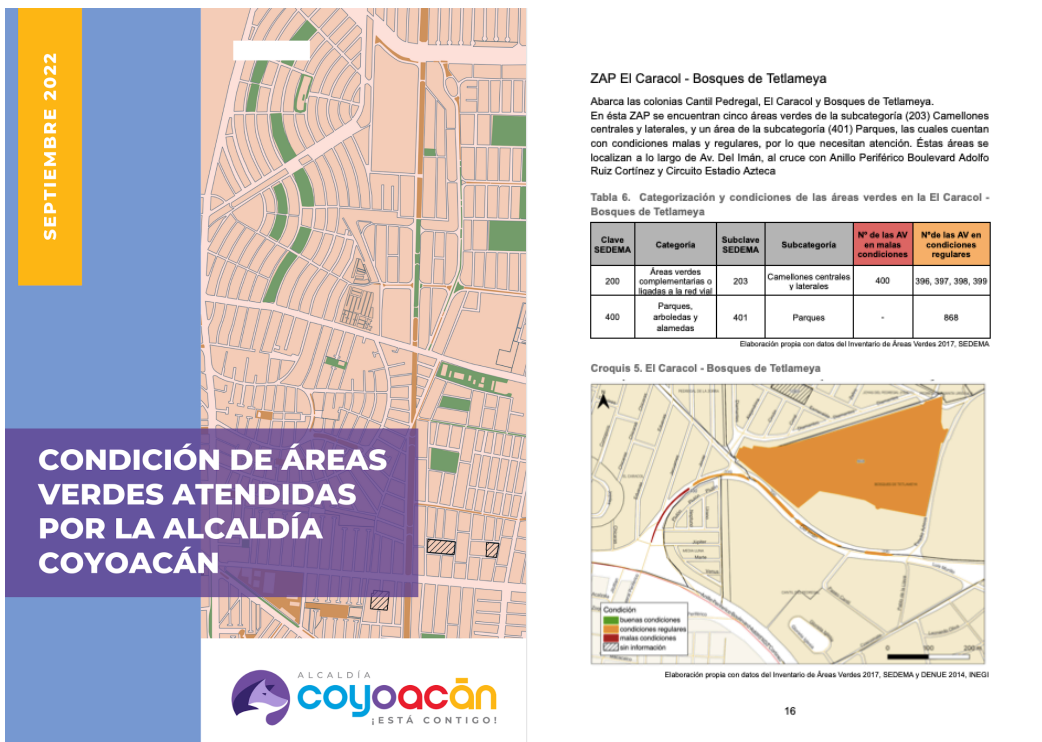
SEPTIEMBRE 2022

CONDICIÓN DE ÁREAS VERDES ATENDIDAS POR LA ALCALDÍA COYOACÁN

ALCALDÍA
coyoacán
¡ESTÁ CONTIGO!

ZAP El Caracol - Bosques de Tetlameya

Abarca las colonias Cantil Pedregal, El Caracol y Bosques de Tetlameya.
En ésta ZAP se encuentran cinco áreas verdes de la subcategoría (203) Camellones centrales y laterales, y un área de la subcategoría (401) Parques, las cuales cuentan con condiciones malas y regulares, por lo que necesitan atención. Éstas áreas se localizan a lo largo de Av. Del Imán, al cruce con Anillo Periférico Boulevard Adolfo Ruiz Cortínez y Circuito Estadio Azteca

Tabla 6. Categorización y condiciones de las áreas verdes en la El Caracol - Bosques de Tetlameya

| Clave SEDEMA | Categoría | Subclave SEDEMA | Subcategoría | N° de las AV en malas condiciones | N°de las AV en condiciones regulares |
|---|---|---|---|---|---|
| 200 | Áreas verdes complementarias o ligadas a la red vial | 203 | Camellones centrales y laterales | 400 | 396, 397, 398, 399 |
| 400 | Parques, arboledas y alamedas | 401 | Parques | - | 868 |

Elaboración propia con datos del Inventario de Áreas Verdes 2017, SEDEMA

Croquis 5. El Caracol - Bosques de Tetlameya

Condición
buenas condiciones
condiciones regulares
malas condiciones
sin información

0 100 200 m

Elaboración propia con datos del Inventario de Áreas Verdes 2017, SEDEMA y DENUE 2014, INEGI

16